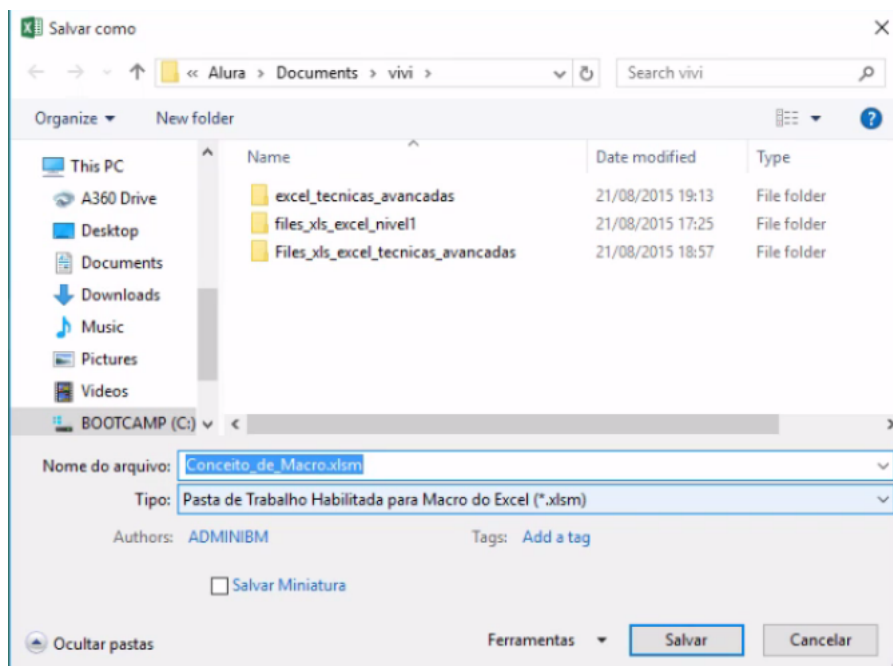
Salvar como

« Alura › Documents › vivi ›

Search vivi

Organize ▾ New folder

This PC
A360 Drive
Desktop
Documents
Downloads
Music
Pictures
Videos
BOOTCAMP (C:)

| Name | Date modified | Type |
|---|---|---|
| excel_tecnicas_avancadas | 21/08/2015 19:13 | File folder |
| files_xls_excel_nivel1 | 21/08/2015 17:25 | File folder |
| Files_xls_excel_tecnicas_avancadas | 21/08/2015 18:57 | File folder |

Nome do arquivo: Conceito_de_Macro.xlsm

Tipo: Pasta de Trabalho Habilitada para Macro do Excel (*.xlsm)

Authors: ADMINIBM

Tags: Add a tag

Salvar Miniatura

Ocultar pastas

Ferramentas ▾

Salvar

Cancelar